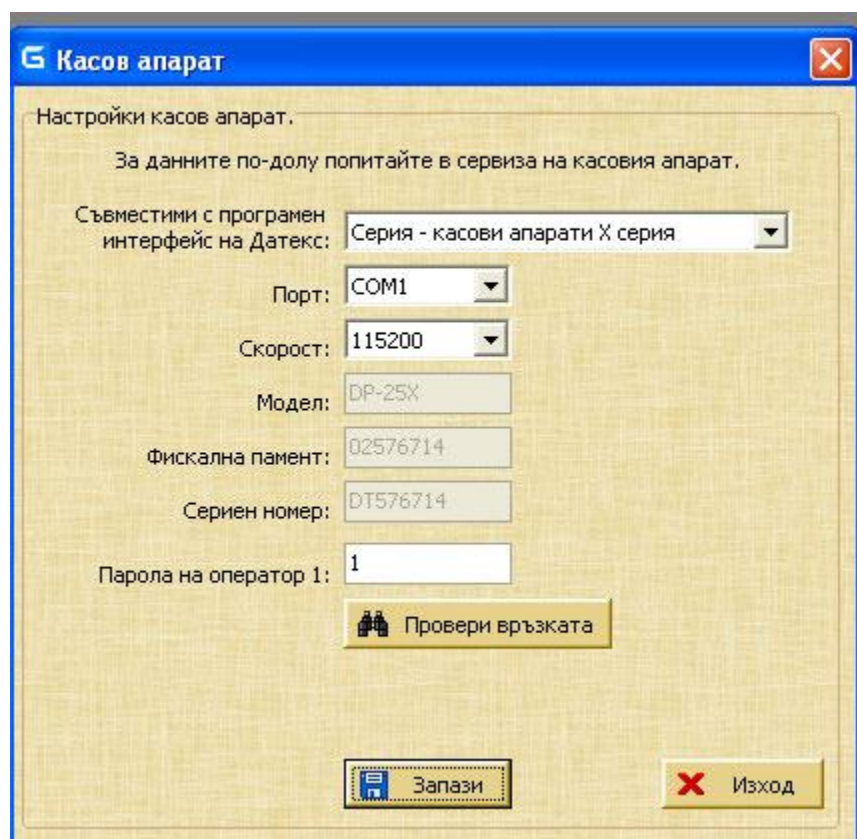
Касов апарат

Настройки касов апарат.

За данните по-долу попитайте в сервиза на касовия апарат.

Съвместими с програмен интерфейс на Датекс: Серия - касови апарати X серия

Порт: COM1

Скорост: 115200

Модел: DP-25X

Фискална памент: 02576714

Сериен номер: DT576714

Парола на оператор 1: 1

Провери връзката

Запази

Изход